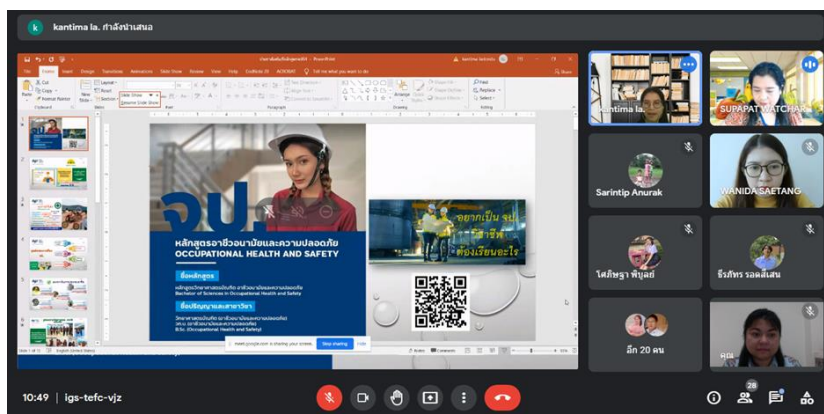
k kantima la. กำลังนำเสนอ

File Home Insert Design Transitions Animations Slide Show Review View Help

Slide Show
Reuse Slide Show

จป

หลักสูตรอาชีวอนามัยและความปลอดภัย
OCCUPATIONAL HEALTH AND SAFETY

ชื่อหลักสูตร
Bachelor of Sciences in Occupational Health and Safety

ชื่อปริญญาและสาขาวิชา
B.Sc. (Occupational Health and Safety)

อยากเป็น จป
วิชาชีพ
ต้องเรียนอะไร

meet.google.com is sharing your screen. Stop sharing Hide

kantima la.
SUPAPAT WATCHAR
Sarintip Anurak
WANIDA SAETANG
โศภิษฐา พิบูลย์
ธีรภัทร รอดสีเสน
อีก 20 คน
คุณ

10:49 | igs-tefc-vjz

28